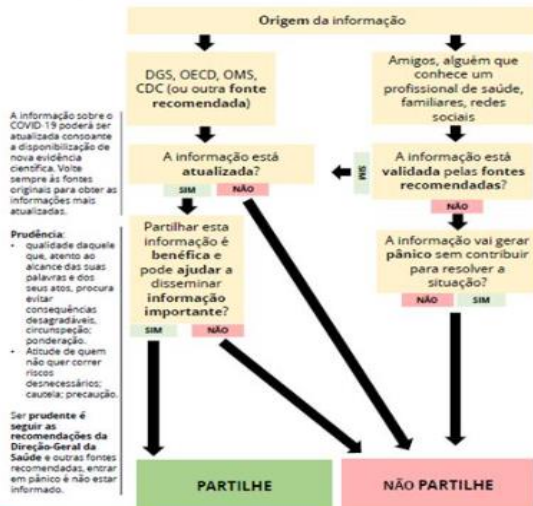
Origem da informação

DGS, OECD, OMS, CDC (ou outra fonte recomendada)

Amigos, alguém que conhece um profissional de saúde, familiares, redes sociais

A informação sobre o COVID 19 poderá ser atualizada consoante a disponibilização de nova evidência científica. Volte sempre às fontes originais para obter as informações mais atualizadas.

A informação está atualizada?

SIM

NÃO

SIM

A informação está validada pelas fontes recomendadas?

NÃO

Prudência:
• qualidade daquele que, atento ao alcance das suas palavras e dos seus atos, procura evitar consequências desagradáveis. circunspeção; ponderação.
• Atitude de quem não quer correr riscos desnecessários; cautela; precaução.

Partilhar esta informação é benéfica e pode ajudar a disseminar informação importante?

SIM

NÃO

A informação vai gerar pânico sem contribuir para resolver a situação?

NÃO

SIM

Ser prudente é seguir as recomendações da Direção-Geral da Saúde e outras fontes recomendadas, entrar em pânico é não estar informado.

PARTILHE

NÃO PARTILHE